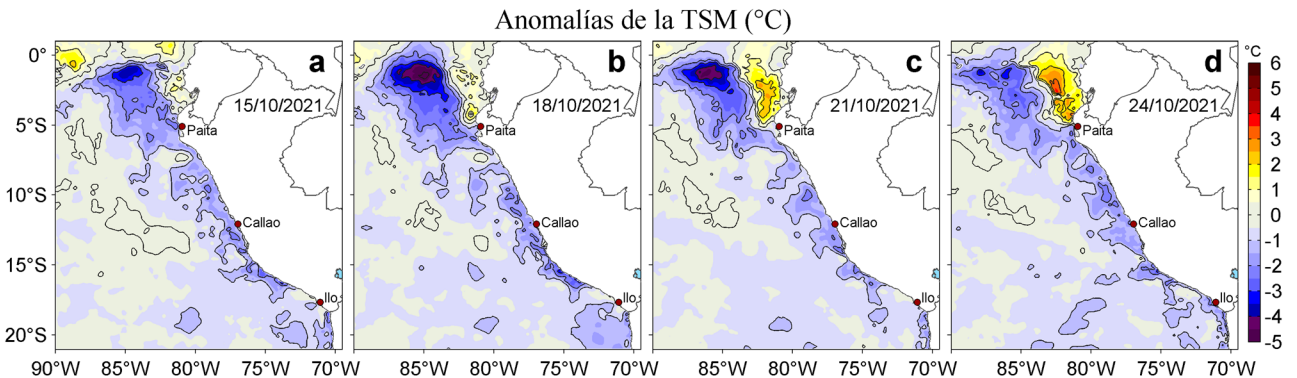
Anomalías de la TSM (°C)

a
15/10/2021
Paita
Callao
Ilo

b
18/10/2021
Paita
Callao
Ilo

c
21/10/2021
Paita
Callao
Ilo

d
24/10/2021
Paita
Callao
Ilo

0°
5°S
10°S
15°S
20°S

90°W 85°W 80°W 75°W 70°W
85°W 80°W 75°W 70°W
85°W 80°W 75°W 70°W
85°W 80°W 75°W 70°W

°C
6
5
4
3
2
1
0
-1
-2
-3
-4
-5